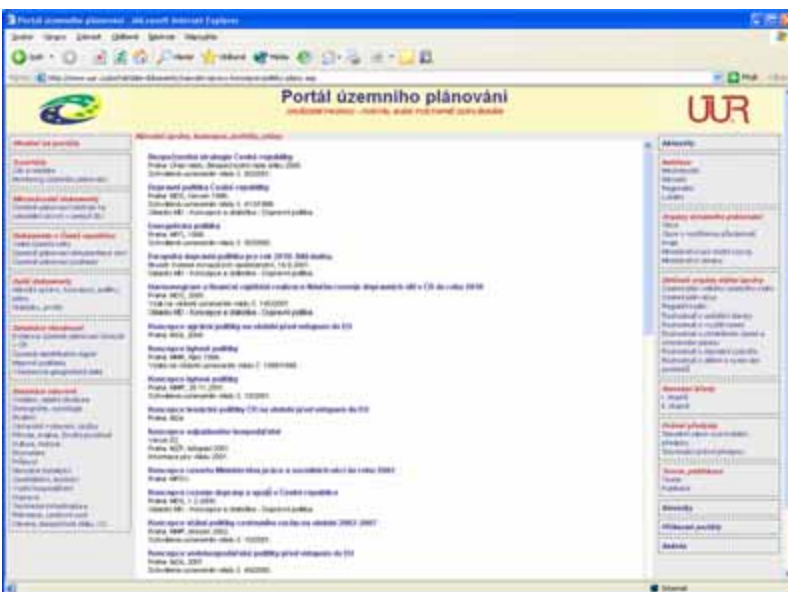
Portál územního plánování - Microsoft Internet Explorer

Portál územního plánování

ÚÚR

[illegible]

Hospodářská strategie České republiky

Dopravní politika České republiky

Energetická politika

Evropská dopravní politika pro rok 2010: čas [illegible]

Koncepce agrární politiky

Koncepce lesnické politiky

Koncepce lesnické politiky

Koncepce bytové politiky

Koncepce rozvoje dopravy

Koncepce státní politiky

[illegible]

Aktuality

Odkazy

Aktivity

Internet